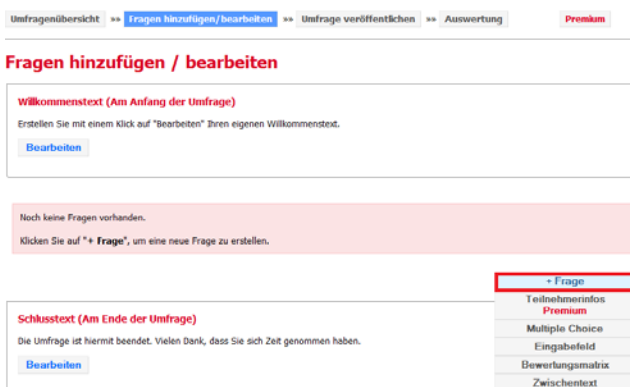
Umfragenübersicht >> Fragen hinzufügen/bearbeiten >> Umfrage veröffentlichen >> Auswertung

Premium

Fragen hinzufügen / bearbeiten

Willkommenstext (Am Anfang der Umfrage)

Erstellen Sie mit einem Klick auf "Bearbeiten" Ihren eigenen Willkommenstext.

Bearbeiten

Noch keine Fragen vorhanden.

Klicken Sie auf "+ Frage", um eine neue Frage zu erstellen.

+ Frage

Teilnehmerinfos
Premium

Multiple Choice

Eingabefeld

Bewertungsmatrix

Zwischentext

Schlusstext (Am Ende der Umfrage)

Die Umfrage ist hiermit beendet. Vielen Dank, dass Sie sich Zeit genommen haben.

Bearbeiten